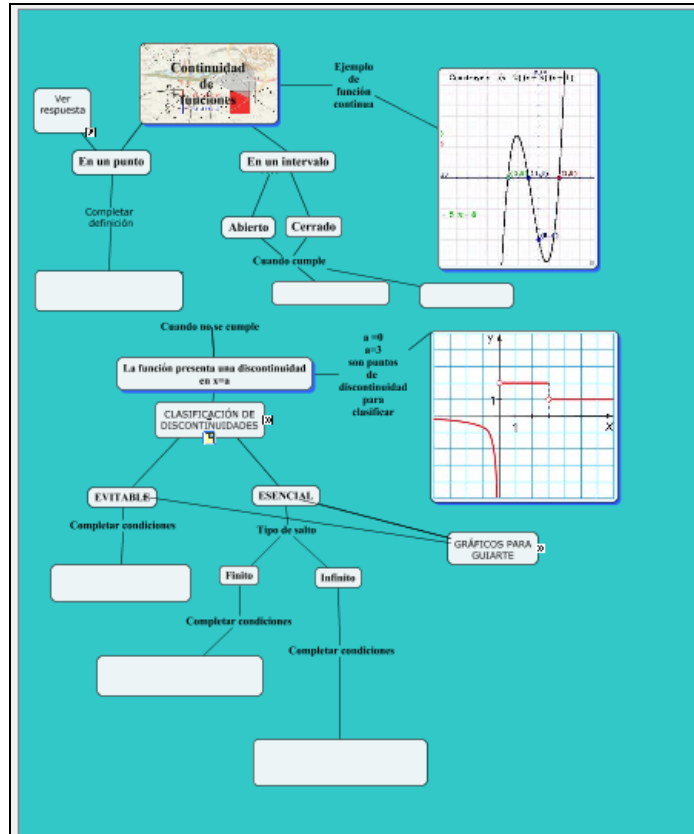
Continuidad de funciones

Ver respuesta

Ejemplo de función continua

En un punto

En un intervalo

Completar definición

Abierto

Cerrado

Cuando cumple

Cuando no se cumple

La función presenta una discontinuidad en x=a

a =0
a=3
son puntos de discontinuidad para clasificar

y
1
1
X

CLASIFICACIÓN DE DISCONTINUIDADES

EVITABLE

ESENCIAL

Completar condiciones

Tipo de salto

GRÁFICOS PARA GUIARTE

Finito

Infinito

Completar condiciones

Completar condiciones